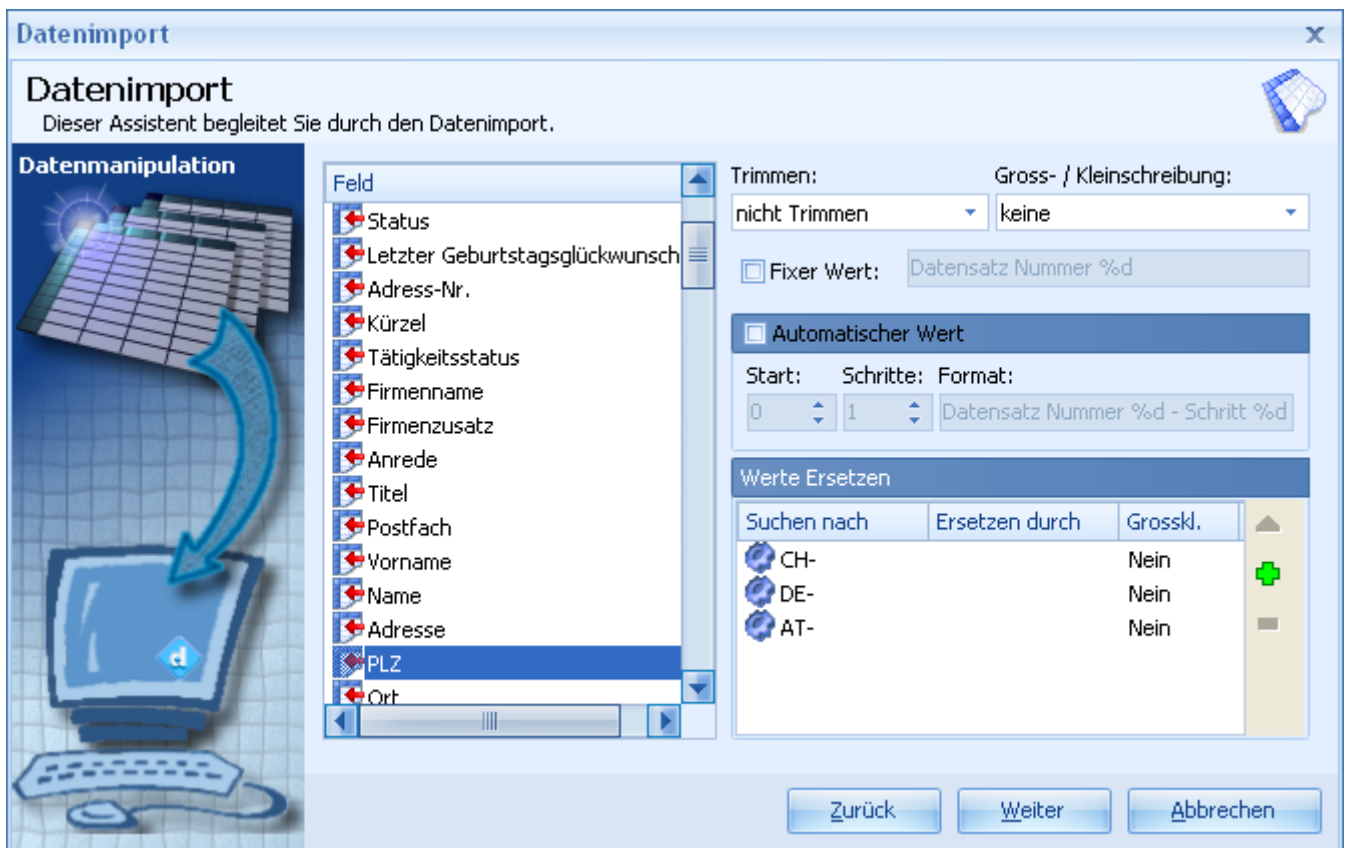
Datenimport

Datenimport
Dieser Assistent begleitet Sie durch den Datenimport.

Datenmanipulation

Feld
Status
Letzter Geburtstagsglückwunsch
Adress-Nr.
Kürzel
Tätigkeitsstatus
Firmenname
Firmenzusatz
Anrede
Titel
Postfach
Vorname
Name
Adresse
PLZ
Ort

Trimmen:
nicht Trimmen
Gross- / Kleinschreibung:
keine
Fixer Wert: Datensatz Nummer %d

Automatischer Wert
Start: 0
Schritte: 1
Format: Datensatz Nummer %d - Schritt %d

Werte Ersetzen

| Suchen nach | Ersetzen durch | Grosskl. |
|---|---|---|
| CH- | | Nein |
| DE- | | Nein |
| AT- | | Nein |

Zurück
Weiter
Abbrechen